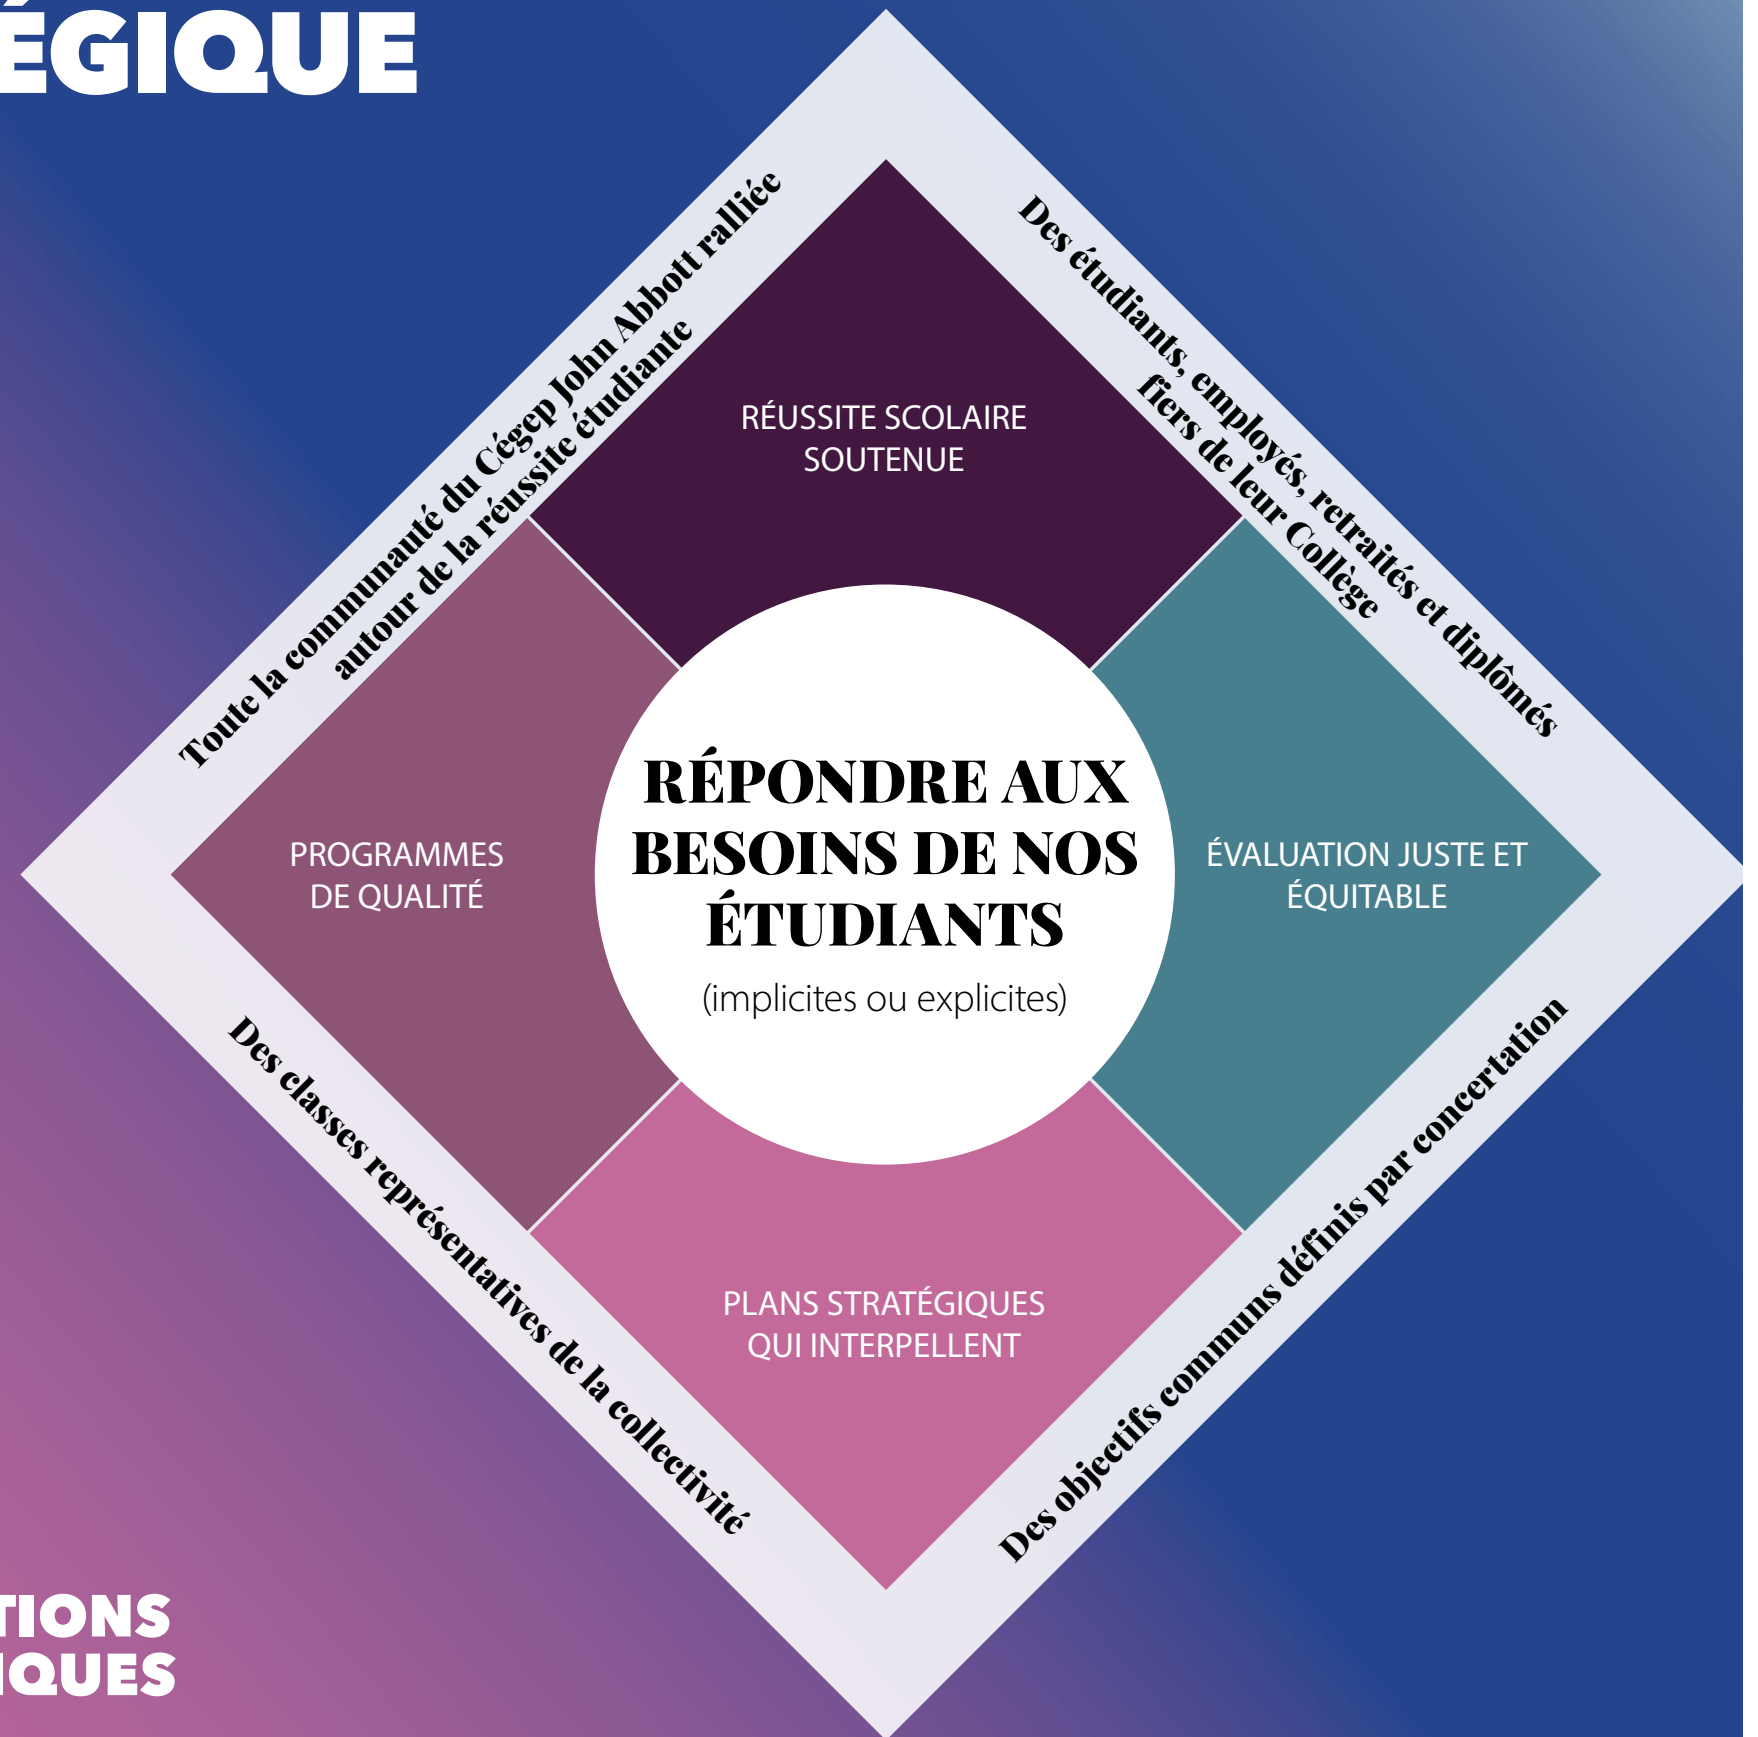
ÉGIQUE

Toute la communauté du Cégep John Abbott ralliée autour de la réussite étudiante

Des étudiants, employés, retraités et diplômés fiers de leur Collège

RÉUSSITE SCOLAIRE SOUTENUE

PROGRAMMES DE QUALITÉ

RÉPONDRE AUX BESOINS DE NOS ÉTUDIANTS

(implicites ou explicites)

ÉVALUATION JUSTE ET ÉQUITABLE

PLANS STRATÉGIQUES QUI INTERPELLENT

Des classes représentatives de la collectivité

Des objectifs communs définis par concertation

TIONS
IQUES